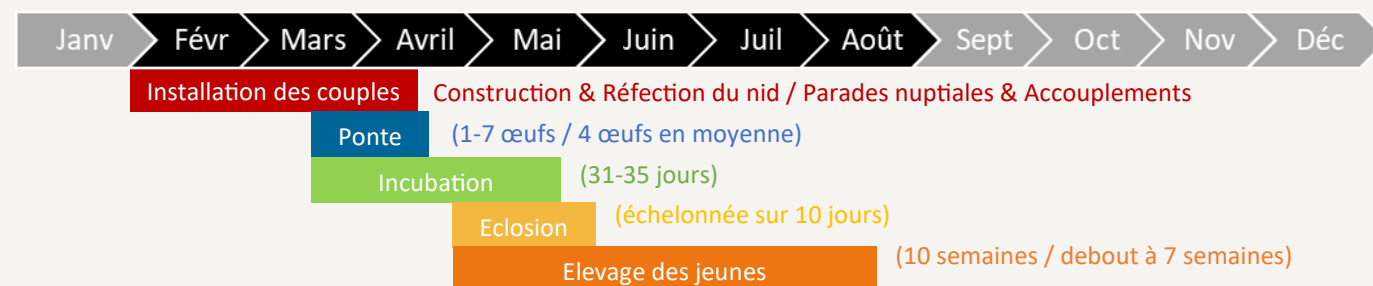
Janv Févr Mars Avril Mai Juin Juil Août Sept Oct Nov Déc

Installation des couples Construction & Réfection du nid / Parades nuptiales & Accouplements

Ponte (1-7 œufs / 4 œufs en moyenne)

Incubation (31-35 jours)

Eclosion (échelonnée sur 10 jours)

Elevage des jeunes (10 semaines / debout à 7 semaines)